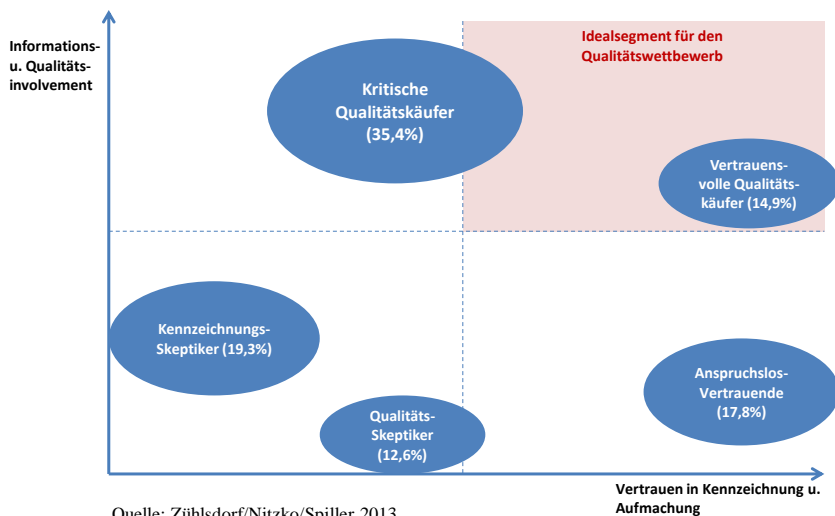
Informations-
u. Qualitäts-
involvement

Idealsegment für den
Qualitätswettbewerb

Kritische
Qualitätskäufer
(35,4%)

Vertrauens-
volle Qualitäts-
käufer (14,9%)

Kennzeichnungs-
Skeptiker (19,3%)

Anspruchslos-
Vertrauende
(17,8%)

Qualitäts-
Skeptiker
(12,6%)

Vertrauen in Kennzeichnung u.
Aufmachung

Quelle: Zühlsdorf/Nitzko/Spiller 2013